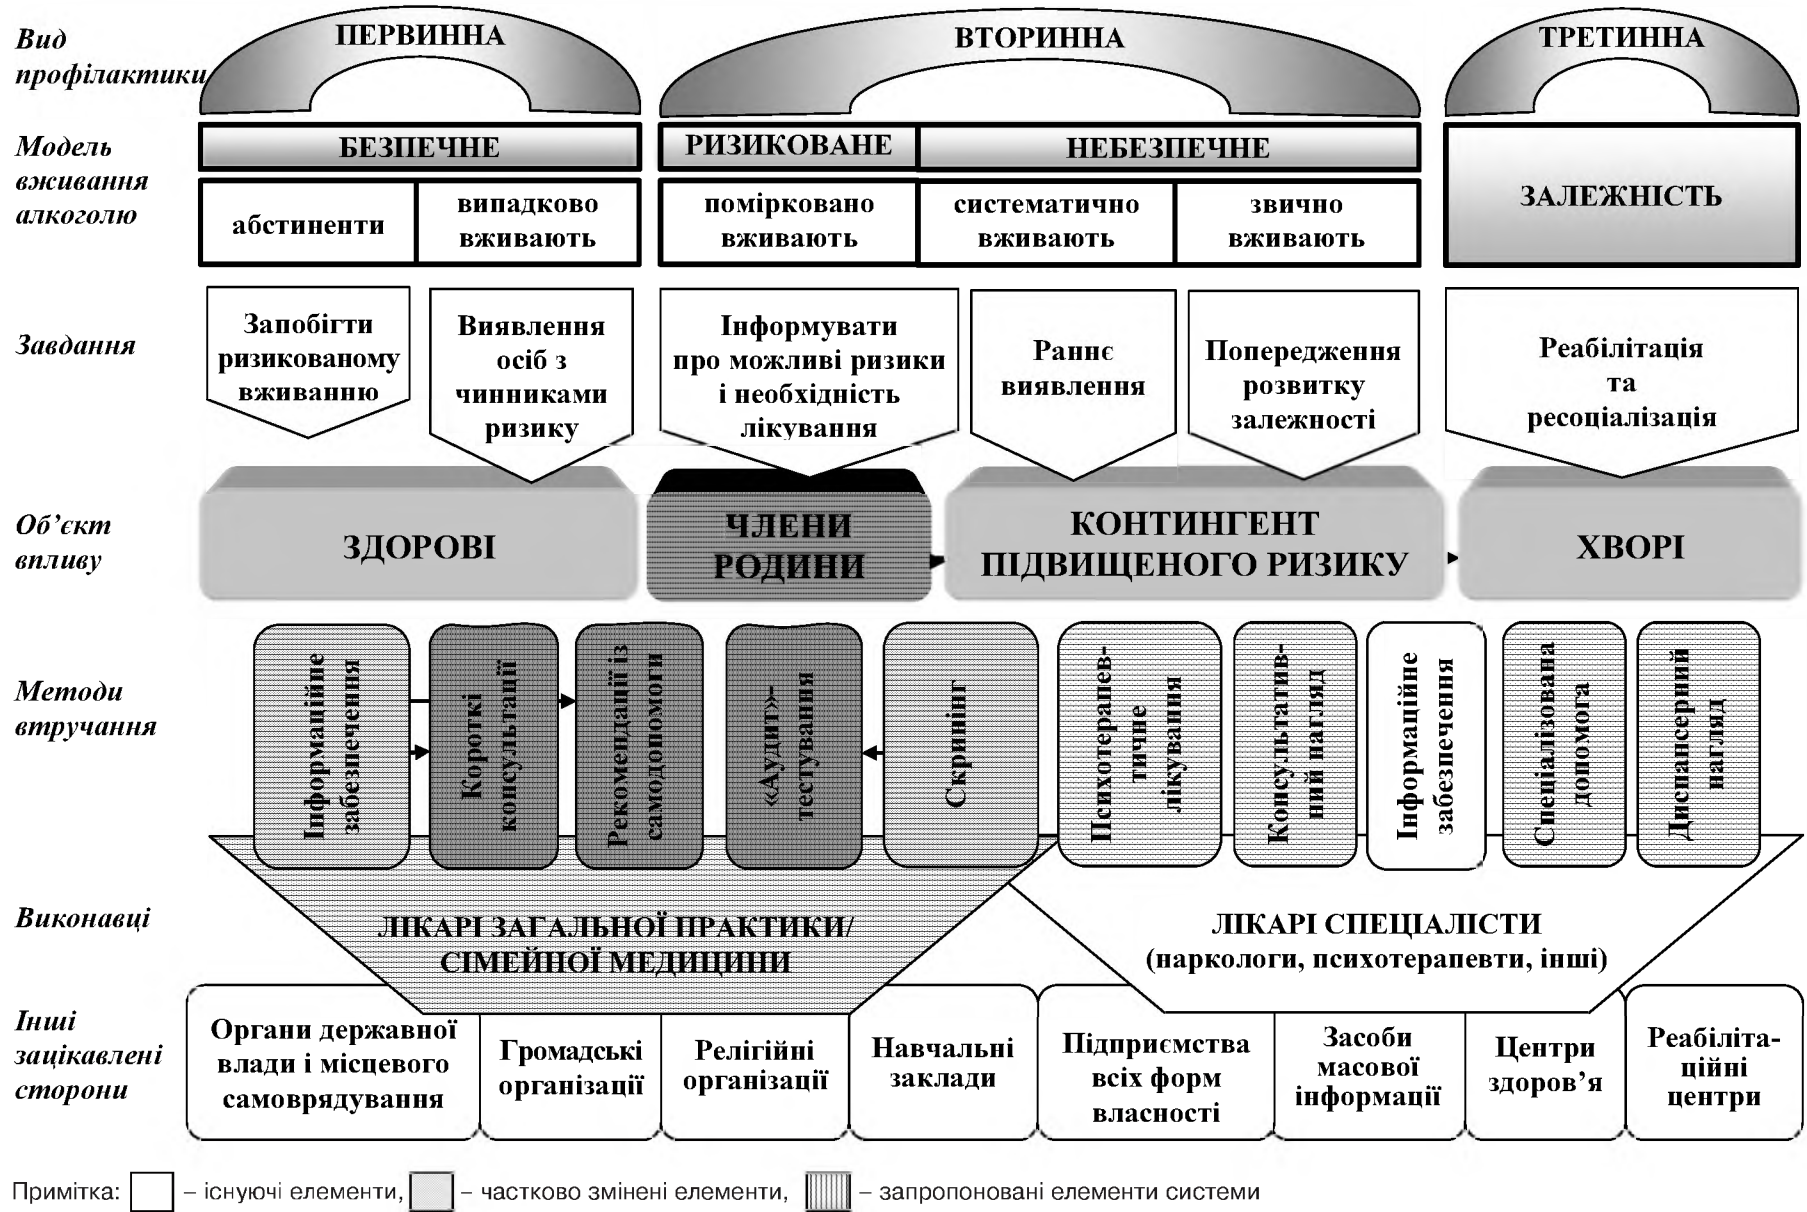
Вид профілактики

ПЕРВИННА

ВТОРИННА

ТРЕТИННА

Модель вживання алкоголю

БЕЗПЕЧНЕ

РИЗИКОВАНЕ

НЕБЕЗПЕЧНЕ

абстиненти

випадково вживають

помірковано вживають

систематично вживають

звично вживають

ЗАЛЕЖНІСТЬ

Завдання

Запобігти ризикованому вживанню

Виявлення осіб з чинниками ризику

Інформувати про можливі ризики і необхідність лікування

Раннє виявлення

Попередження розвитку залежності

Реабілітація та ресоціалізація

Об'єкт впливу

ЗДОРОВІ

ЧЛЕНИ РОДИНИ

КОНТИНГЕНТ ПІДВИЩЕНОГО РИЗИКУ

ХВОРІ

Методи втручання

Інформаційне забезпечення

Короткі консультації

Рекомендації із самодопомоги

«Аудит»-тестування

Скринінг

Психотерапевтичне лікування

Консультативний нагляд

Інформаційне забезпечення

Спеціалізована допомога

Диспансерний нагляд

Виконавці

ЛІКАРІ ЗАГАЛЬНОЇ ПРАКТИКИ/ СІМЕЙНОЇ МЕДИЦИНИ

ЛІКАРІ СПЕЦІАЛІСТИ (наркологи, психотерапевти, інші)

Інші зацікавлені сторони

Органи державної влади і місцевого самоврядування

Громадські організації

Релігійні організації

Навчальні заклади

Підприємства всіх форм власності

Засоби масової інформації

Центри здоров'я

Реабілітаційні центри

Примітка: – існуючі елементи, – частково змінені елементи, – запропоновані елементи системи